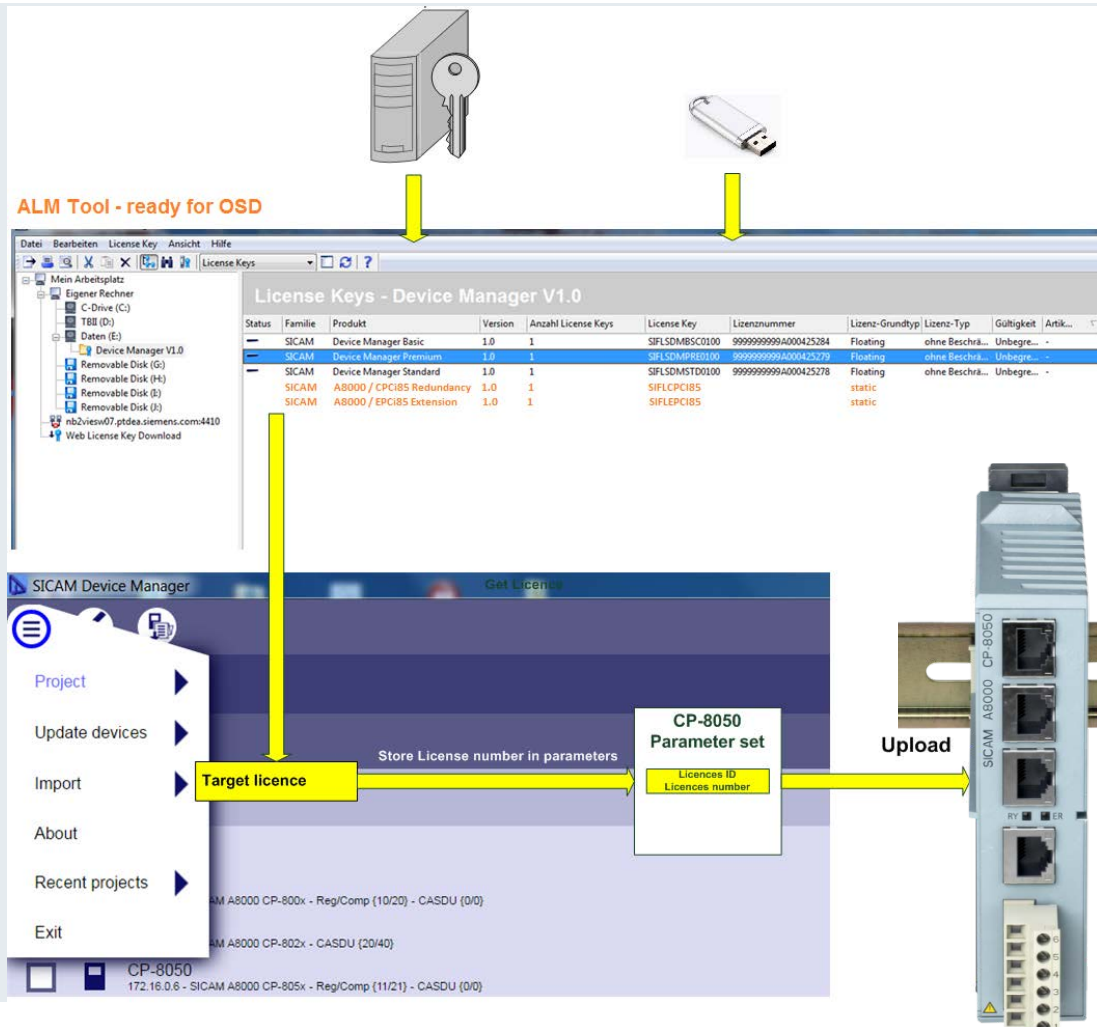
ALM Tool - ready for OSD

Datei Bearbeiten License Key Ansicht Hilfe

License Keys

Mein Arbeitsplatz
Eigener Rechner
C-Drive (C:)
TBII (D:)
Daten (E:)
Device Manager V1.0
Removable Disk (G:)
Removable Disk (H:)
Removable Disk (I:)
Removable Disk (J:)
nb2viesw07.ptdea.siemens.com:4410
Web License Key Download

License Keys - Device Manager V1.0

| Status | Familie | Produkt | Version | Anzahl License Keys | License Key | Lizenznummer | Lizenz-Grundtyp | Lizenz-Typ | Gültigkeit | Artik... |
|---|---|---|---|---|---|---|---|---|---|---|
| — | SICAM | Device Manager Basic | 1.0 | 1 | SIFLSDMBSC0100 | 9999999999A000425284 | Floating | ohne Beschrä... | Unbegre... | - |
| — | SICAM | Device Manager Premium | 1.0 | 1 | SIFLSDMPRE0100 | 9999999999A000425279 | Floating | ohne Beschrä... | Unbegre... | - |
| — | SICAM | Device Manager Standard | 1.0 | 1 | SIFLSDMSTD0100 | 9999999999A000425278 | Floating | ohne Beschrä... | Unbegre... | - |
| | SICAM | A8000 / CPCI85 Redundancy | 1.0 | 1 | SIFLCPCI85 | | static | | | |
| | SICAM | A8000 / EPCI85 Extension | 1.0 | 1 | SIFLEPCI85 | | static | | | |

SICAM Device Manager
Get Licence

Project
Update devices
Import
About
Recent projects
Exit

Target licence

Store License number in parameters

CP-8050
Parameter set
Licences ID
Licences number

Upload

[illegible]AM A8000 CP-800x - Reg/Comp {10/20} - CASDU {0/0}
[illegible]AM A8000 CP-802x - CASDU {20/40}
CP-8050
172.16.0.6 - SICAM A8000 CP-805x - Reg/Comp {11/21} - CASDU {0/0}

SICAM A8000 CP-8050
RY ER
6 5 4 3 2